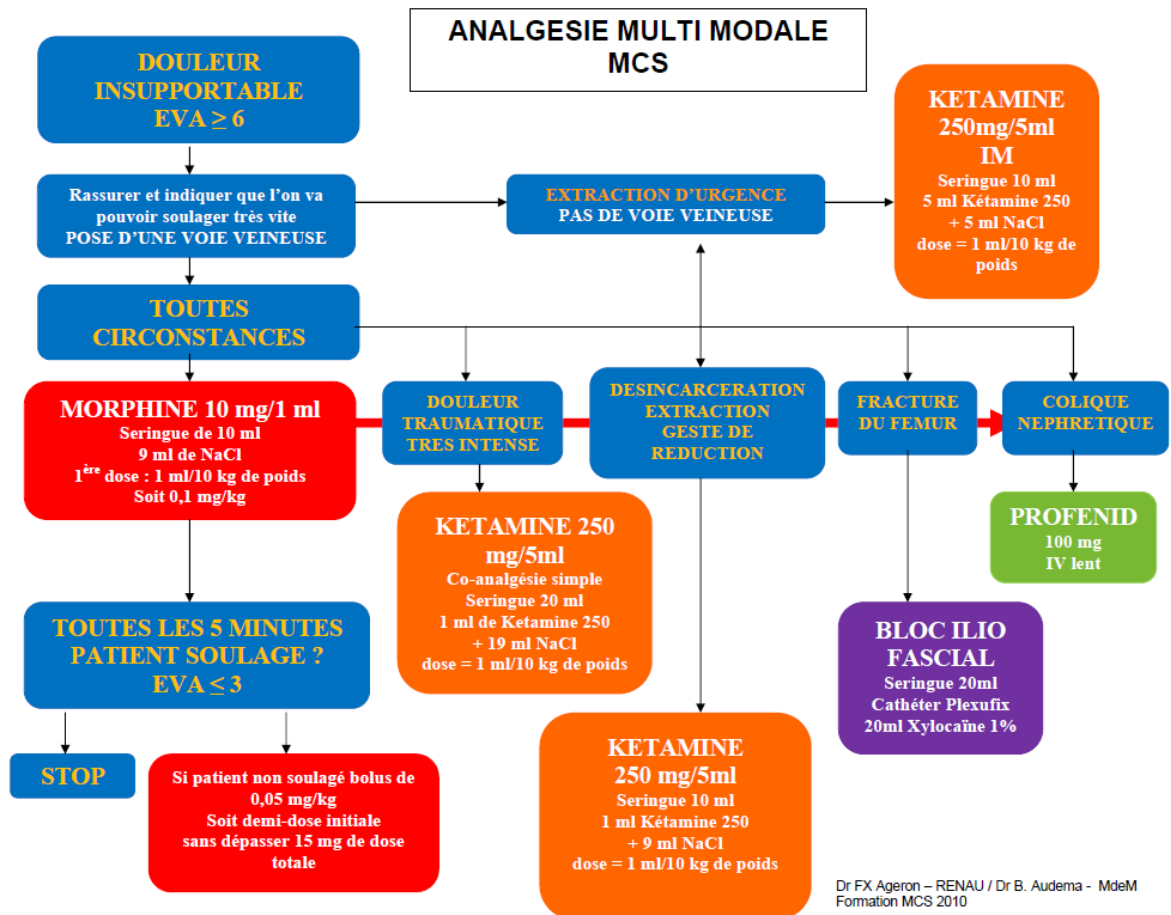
ANALGESIE MULTI MODALE
MCS

DOULEUR INSUPPORTABLE
EVA ≥ 6

Rassurer et indiquer que l'on va pouvoir soulager très vite
POSE D'UNE VOIE VEINEUSE

EXTRACTION D'URGENCE
PAS DE VOIE VEINEUSE

KETAMINE 250mg/5ml IM
Seringue 10 ml
5 ml Kétamine 250
+ 5 ml NaCl
dose = 1 ml/10 kg de poids

TOUTES CIRCONSTANCES

MORPHINE 10 mg/1 ml
Seringue de 10 ml
9 ml de NaCl
$1^{ère}$ dose : 1 ml/10 kg de poids
Soit 0,1 mg/kg

DOULEUR TRAUMATIQUE TRES INTENSE

DESINCARCERATION
EXTRACTION
GESTE DE REDUCTION

FRACTURE DU FEMUR

COLIQUE NEPHRETIQUE

PROFENID
100 mg
IV lent

KETAMINE 250 mg/5ml
Co-analgésie simple
Seringue 20 ml
1 ml de Ketamine 250
+ 19 ml NaCl
dose = 1 ml/10 kg de poids

TOUTES LES 5 MINUTES
PATIENT SOULAGE ?
EVA ≤ 3

BLOC ILIO FASCIAL
Seringue 20ml
Cathéter Plexufix
20ml Xylocaïne 1%

STOP

Si patient non soulagé bolus de 0,05 mg/kg
Soit demi-dose initiale
sans dépasser 15 mg de dose totale

KETAMINE 250 mg/5ml
Seringue 10 ml
1 ml Kétamine 250
+ 9 ml NaCl
dose = 1 ml/10 kg de poids

Dr FX Ageron – RENAU / Dr B. Audema - MdeM
Formation MCS 2010